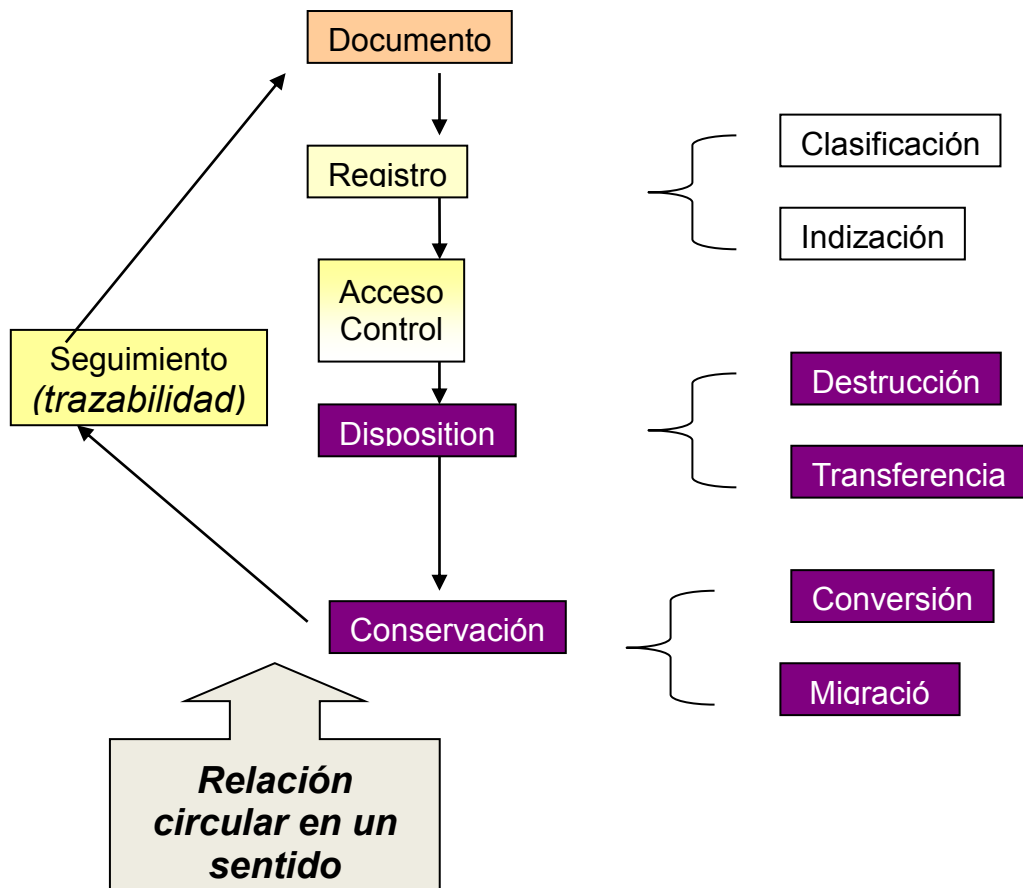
Documento

Registro

Acceso Control

Disposition

Conservación

Clasificación

Indización

Destrucción

Transferencia

Conversión

Migració

Seguimiento *(trazabilidad)*

***Relación circular en un sentido***